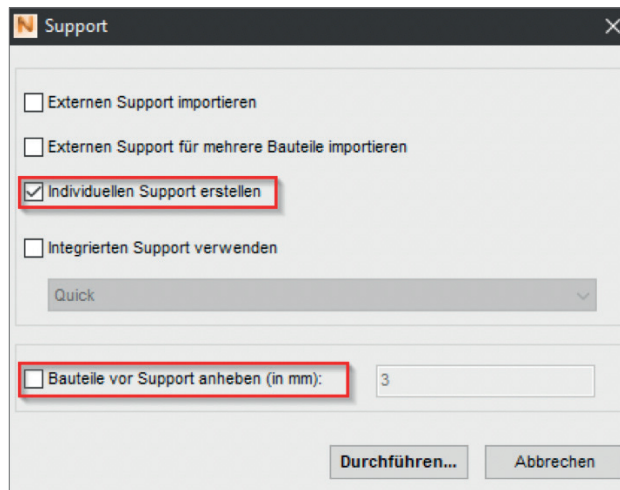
N Support

Externen Support importieren

Externen Support für mehrere Bauteile importieren

Individuellen Support erstellen

Integrierten Support verwenden

Quick

Bauteile vor Support anheben (in mm):

3

Durchführen...

Abbrechen